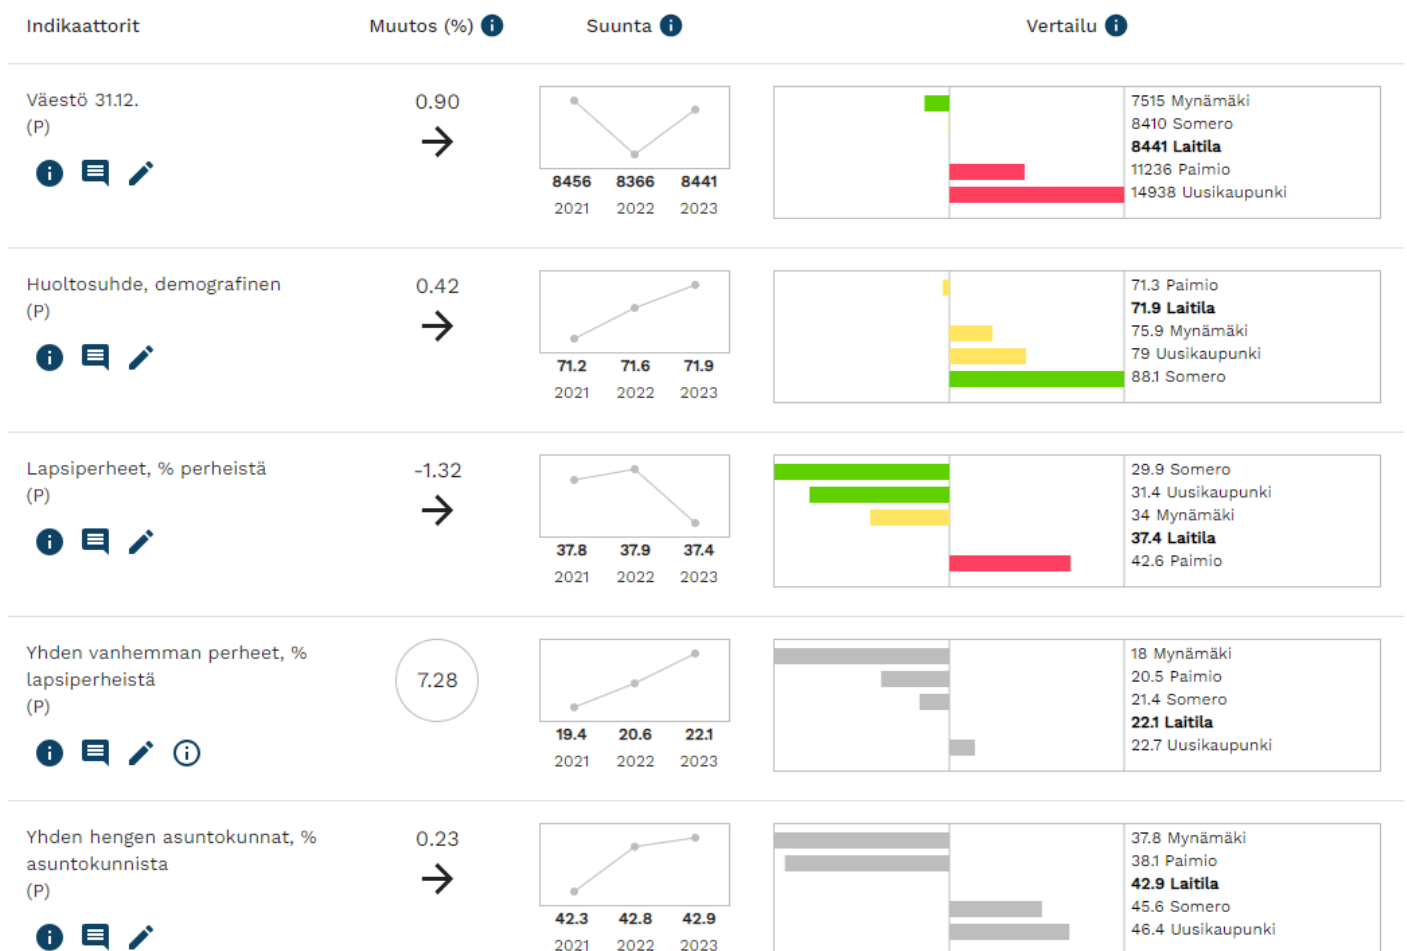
| Indikaattorit | Muutos (%) | Suunta | Vertailu |
|---|---|---|---|
| Väestö 31.12. (P) | 0.90 → | 8456 2021, 8366 2022, 8441 2023 | 7515 Mynämäki, 8410 Somero, **8441 Laitila**, 11236 Paimio, 14938 Uusikaupunki |
| Huoltosuhde, demografinen (P) | 0.42 → | 71.2 2021, 71.6 2022, 71.9 2023 | 71.3 Paimio, **71.9 Laitila**, 75.9 Mynämäki, 79 Uusikaupunki, 88.1 Somero |
| Lapsiperheet, % perheistä (P) | -1.32 → | 37.8 2021, 37.9 2022, 37.4 2023 | 29.9 Somero, 31.4 Uusikaupunki, 34 Mynämäki, **37.4 Laitila**, 42.6 Paimio |
| Yhden vanhemman perheet, % lapsiperheistä (P) | 7.28 | 19.4 2021, 20.6 2022, 22.1 2023 | 18 Mynämäki, 20.5 Paimio, 21.4 Somero, **22.1 Laitila**, 22.7 Uusikaupunki |
| Yhden hengen asuntokunnat, % asuntokunnista (P) | 0.23 → | 42.3 2021, 42.8 2022, 42.9 2023 | 37.8 Mynämäki, 38.1 Paimio, **42.9 Laitila**, 45.6 Somero, 46.4 Uusikaupunki |